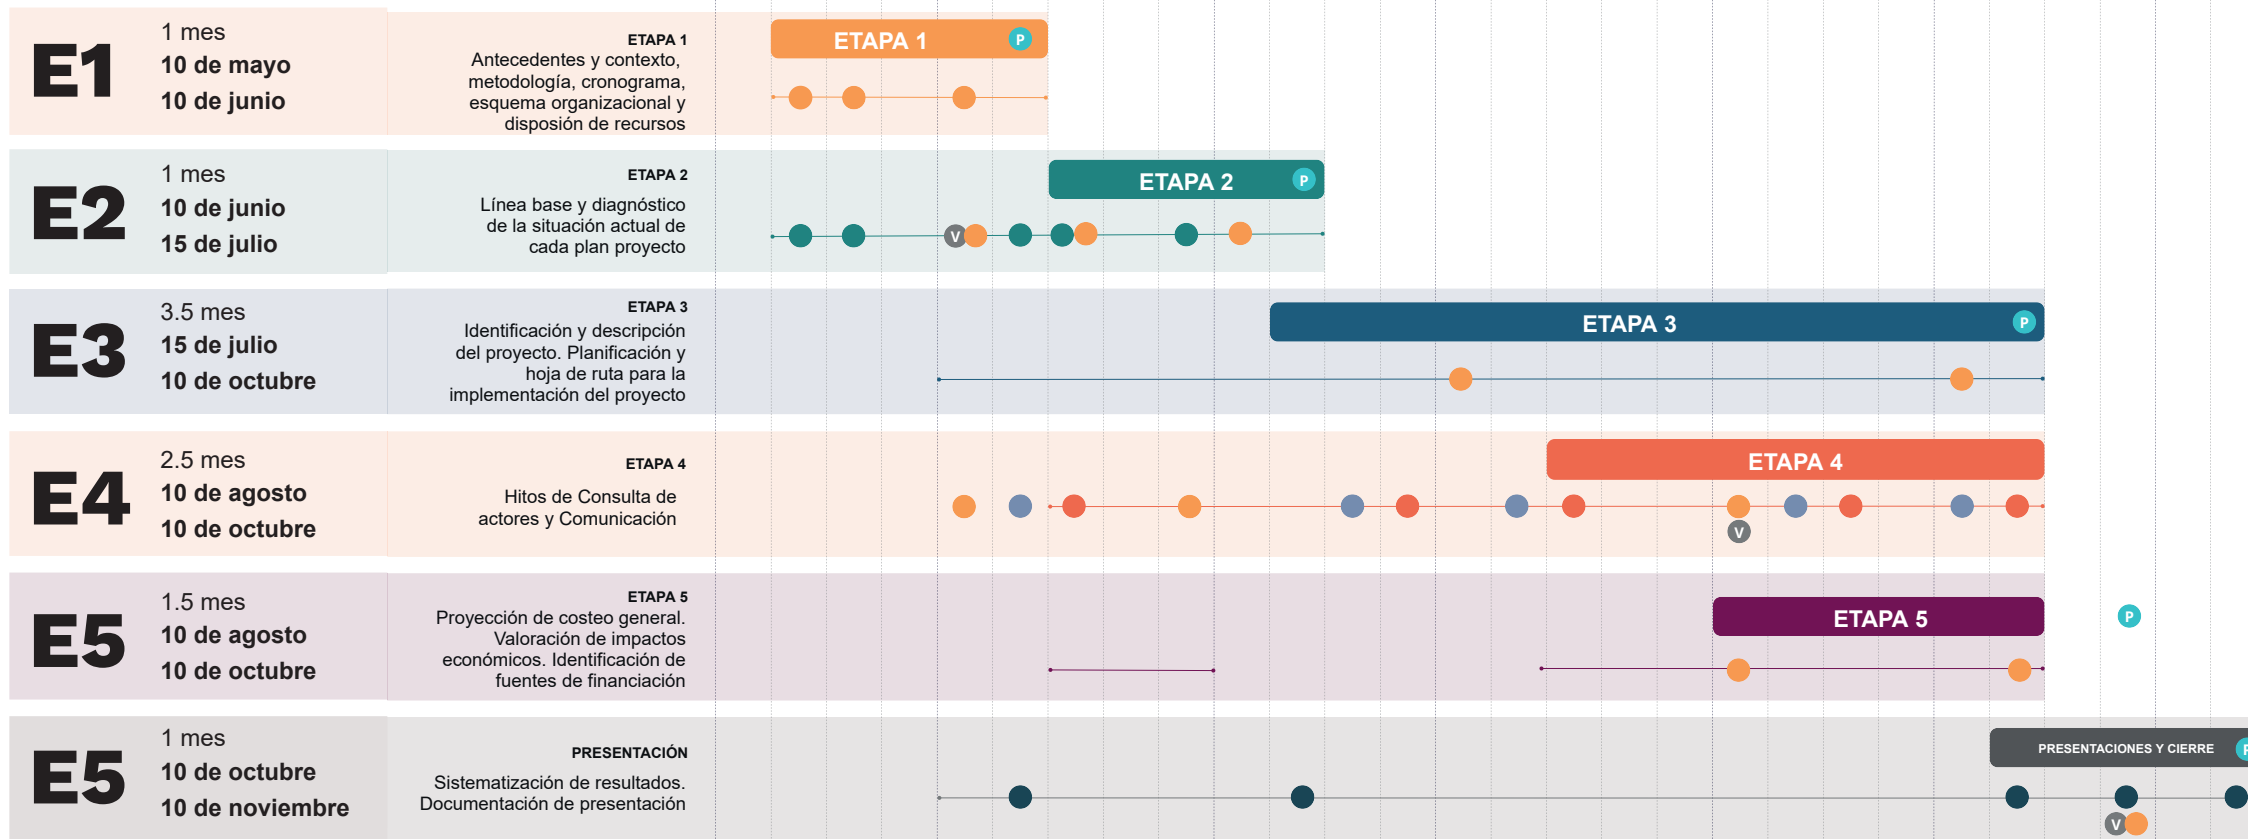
E1
1 mes
10 de mayo
10 de junio

ETAPA 1
Antecedentes y contexto, metodología, cronograma, esquema organizacional y disposición de recursos

ETAPA 1 P

E2
1 mes
10 de junio
15 de julio

ETAPA 2
Línea base y diagnóstico de la situación actual de cada plan proyecto

ETAPA 2 P

V

E3
3.5 mes
15 de julio
10 de octubre

ETAPA 3
Identificación y descripción del proyecto. Planificación y hoja de ruta para la implementación del proyecto

ETAPA 3 P

E4
2.5 mes
10 de agosto
10 de octubre

ETAPA 4
Hitos de Consulta de actores y Comunicación

ETAPA 4

V

E5
1.5 mes
10 de agosto
10 de octubre

ETAPA 5
Proyección de costeo general. Valoración de impactos económicos. Identificación de fuentes de financiación

ETAPA 5

P

E5
1 mes
10 de octubre
10 de noviembre

PRESENTACIÓN
Sistematización de resultados. Documentación de presentación

PRESENTACIONES Y CIERRE

V